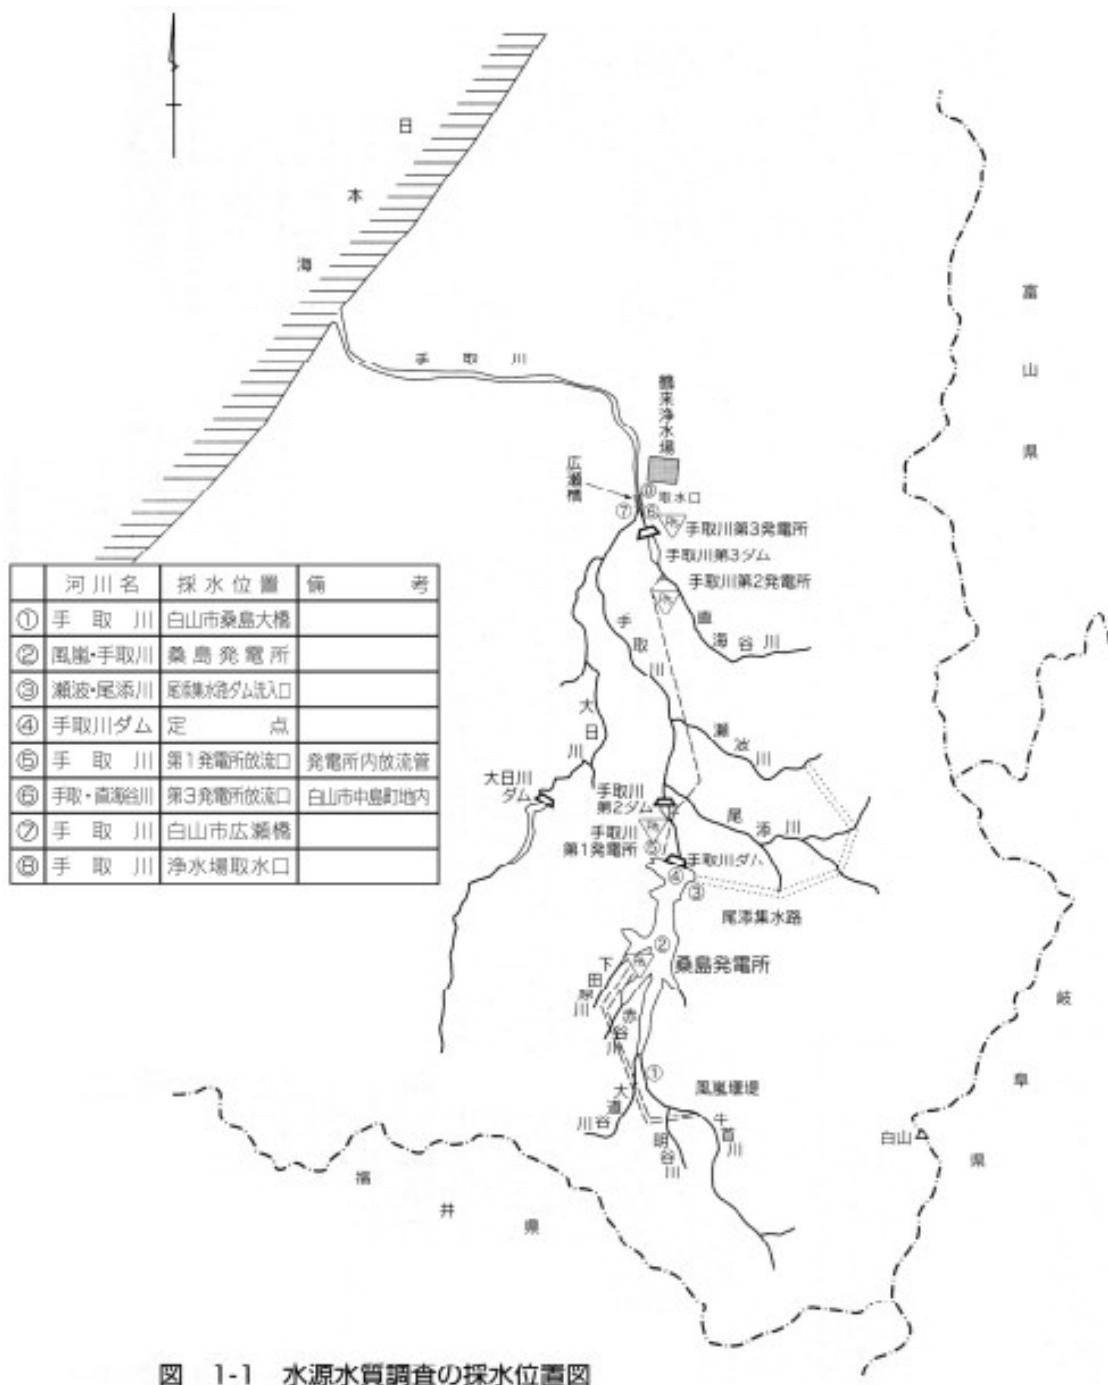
日

本

海

手　取　川

鶴来浄水場

広瀬橋

⑧取水口

⑦

⑥

手取川第3発電所

手取川第3ダム

手取川第2発電所

手

取

川

直海谷川

大日川

瀬波川

大日川ダム

手取川第2ダム

尾添川

手取川第1発電所

⑤

手取川ダム

④

③

尾添集水路

②

桑島発電所

下田原川

赤谷川

①

風嵐堰堤

大道谷川

明谷川

牛首川

白山

富山県

岐阜県

福井県

| | 河 川 名 | 採 水 位 置 | 備　　考 |
|---|---|---|---|
| ① | 手　取　川 | 白山市桑島大橋 | |
| ② | 風嵐・手取川 | 桑 島 発 電 所 | |
| ③ | 瀬波・尾添川 | 尾添集水路ダム流入口 | |
| ④ | 手取川ダム | 定　　点 | |
| ⑤ | 手　取　川 | 第1発電所放流口 | 発電所内放流管 |
| ⑥ | 手取・直海谷川 | 第3発電所放流口 | 白山市中島町地内 |
| ⑦ | 手　取　川 | 白山市広瀬橋 | |
| ⑧ | 手　取　川 | 浄水場取水口 | |

図　1-1　水源水質調査の採水位置図